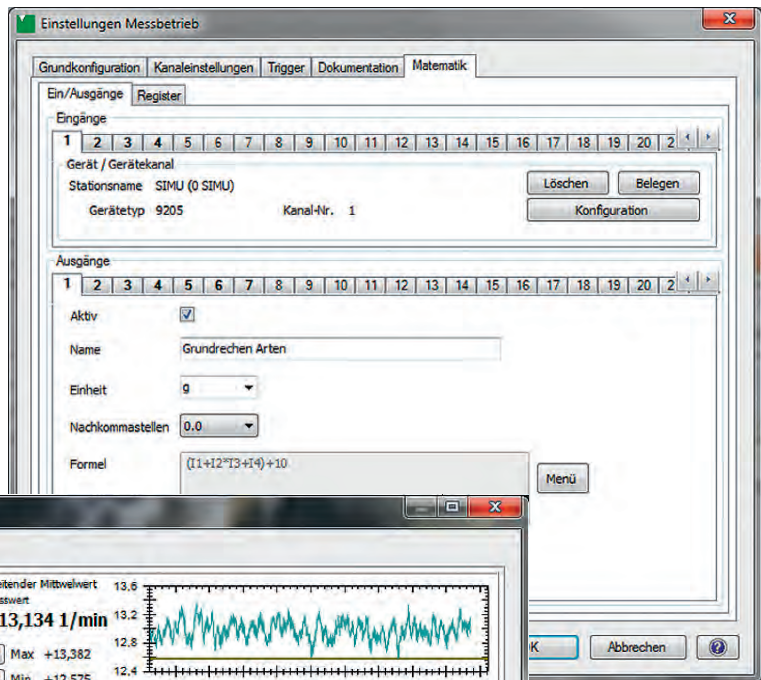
Einstellungen Messbetrieb

Grundkonfiguration | Kanaleinstellungen | Trigger | Dokumentation | Matematik

Ein/Ausgänge | Register

Eingänge

1 | 2 | 3 | 4 | 5 | 6 | 7 | 8 | 9 | 10 | 11 | 12 | 13 | 14 | 15 | 16 | 17 | 18 | 19 | 20 | 2

Gerät / Gerätekanal

Stationsname SIMU (0 SIMU)

Gerätetyp 9205 Kanal-Nr. 1

Löschen Belegen

Konfiguration

Ausgänge

1 | 2 | 3 | 4 | 5 | 6 | 7 | 8 | 9 | 10 | 11 | 12 | 13 | 14 | 15 | 16 | 17 | 18 | 19 | 20 | 2

Aktiv

Name Grundrechen Arten

Einheit g

Nachkommastellen 0.0

Formel (I1+I2*I3+I4)+10

Menü

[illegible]itender Mittelwert
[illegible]sswert

13,134 1/min

Max +13,382

Min +12,575

13,6
13,2
12,8
12,4

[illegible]K

Abbrechen